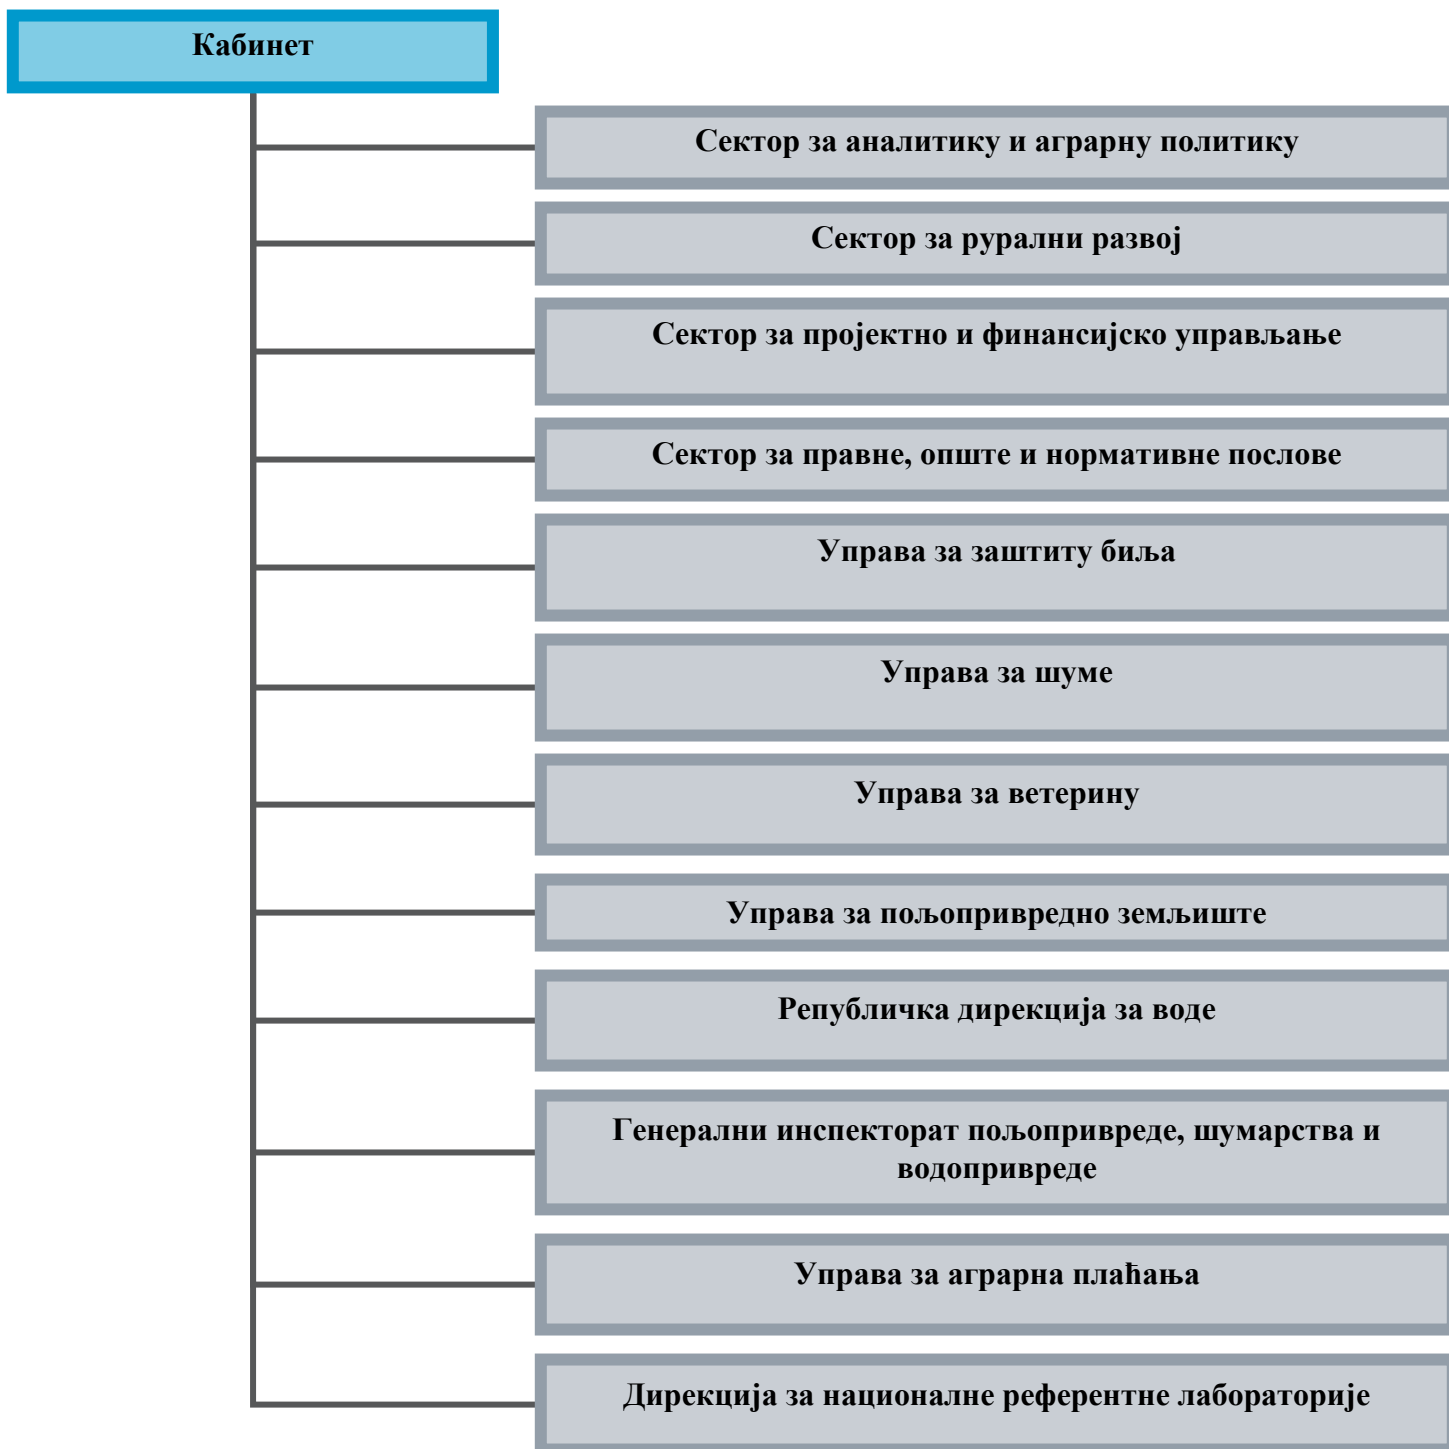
Кабинет

Сектор за аналитику и аграрну политику

Сектор за рурални развој

Сектор за пројектно и финансијско управљање

Сектор за правне, опште и нормативне послове

Управа за заштиту биља

Управа за шуме

Управа за ветерину

Управа за пољопривредно земљиште

Републичка дирекција за воде

Генерални инспекторат пољопривреде, шумарства и водопривреде

Управа за аграрна плаћања

Дирекција за националне референтне лабораторије